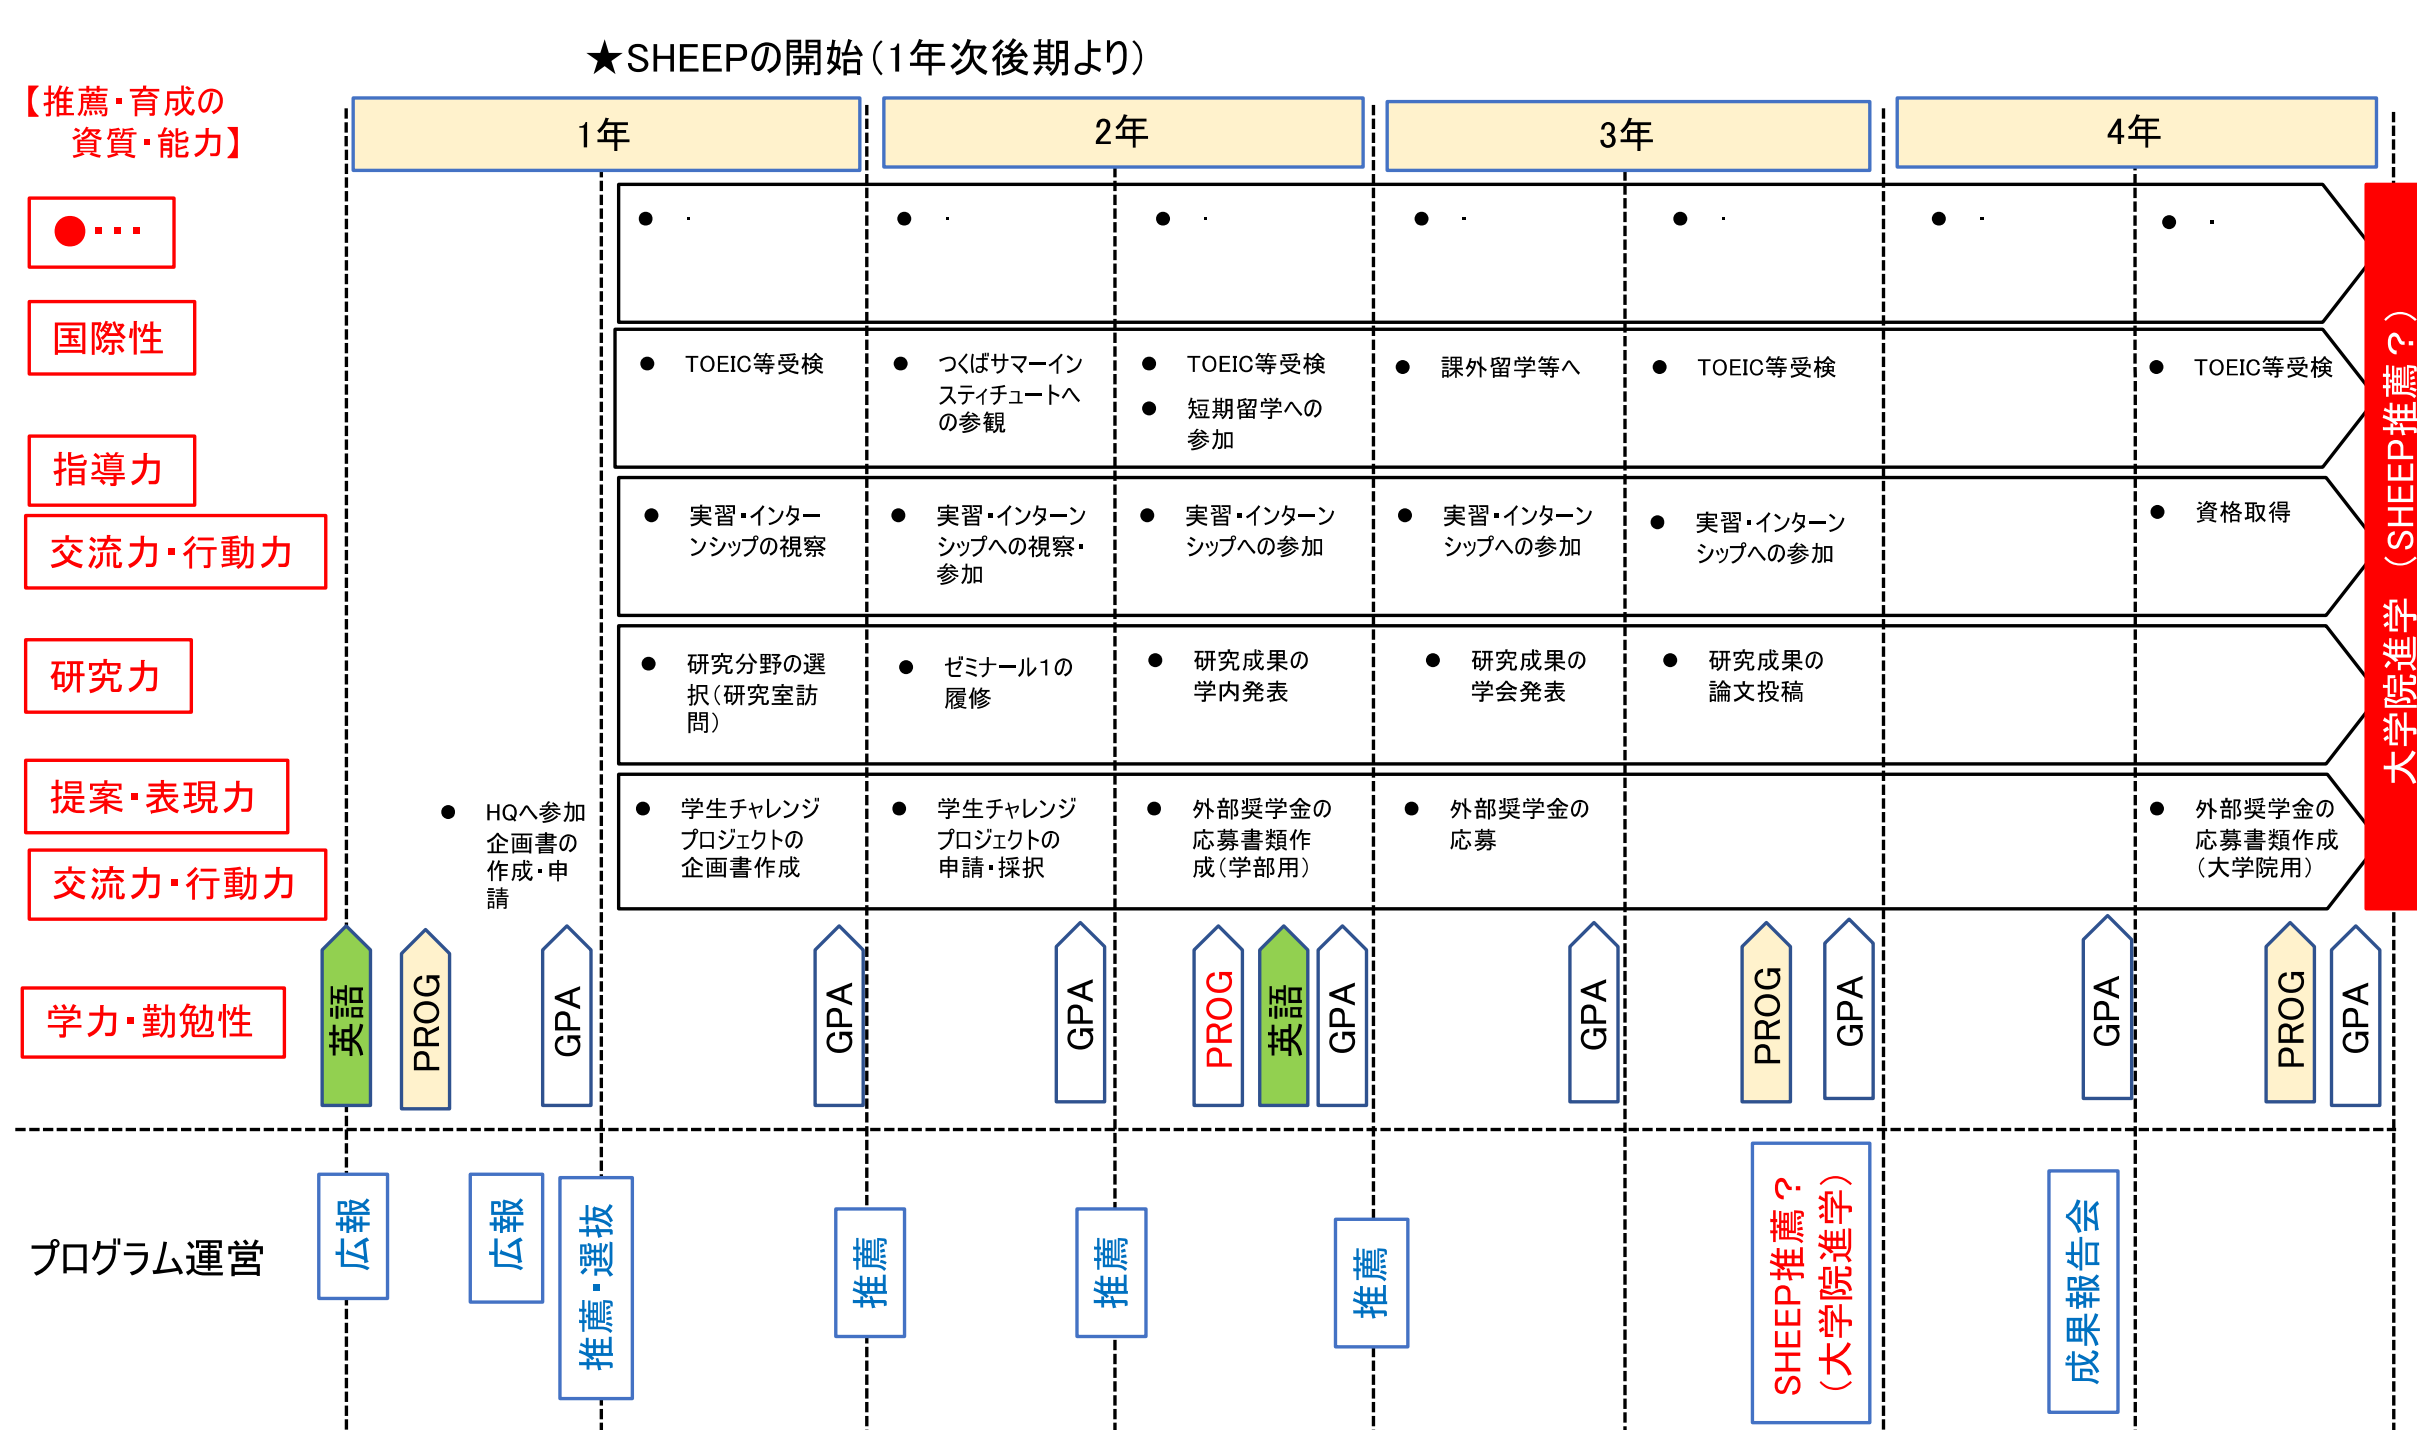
★SHEEPの開始（1年次後期より）

【推薦・育成の資質・能力】

| 1年 | 2年 | 3年 | 4年 |
|---|---|---|---|

●・・・

● ・ ● ・ ● ・ ● ・ ● ・ ● ・ ● ・

国際性

● TOEIC等受検
● つくばサマーインスティチュートへの参観
● TOEIC等受検
● 短期留学への参加
● 課外留学等へ
● TOEIC等受検
● TOEIC等受検

指導力
交流力・行動力

● 実習・インターンシップの視察
● 実習・インターンシップへの視察・参加
● 実習・インターンシップへの参加
● 実習・インターンシップへの参加
● 実習・インターンシップへの参加
● 資格取得

研究力

● 研究分野の選択（研究室訪問）
● ゼミナール1の履修
● 研究成果の学内発表
● 研究成果の学会発表
● 研究成果の論文投稿

提案・表現力
交流力・行動力

● HQへ参加企画書の作成・申請
● 学生チャレンジプロジェクトの企画書作成
● 学生チャレンジプロジェクトの申請・採択
● 外部奨学金の応募書類作成（学部用）
● 外部奨学金の応募
● 外部奨学金の応募書類作成（大学院用）

大学院進学（SHEEP推薦？）

学力・勤勉性

英語 PROG GPA GPA GPA PROG 英語 GPA GPA PROG GPA GPA PROG GPA

プログラム運営

広報 広報 推薦・選抜 推薦 推薦 推薦 SHEEP推薦？（大学院進学） 成果報告会